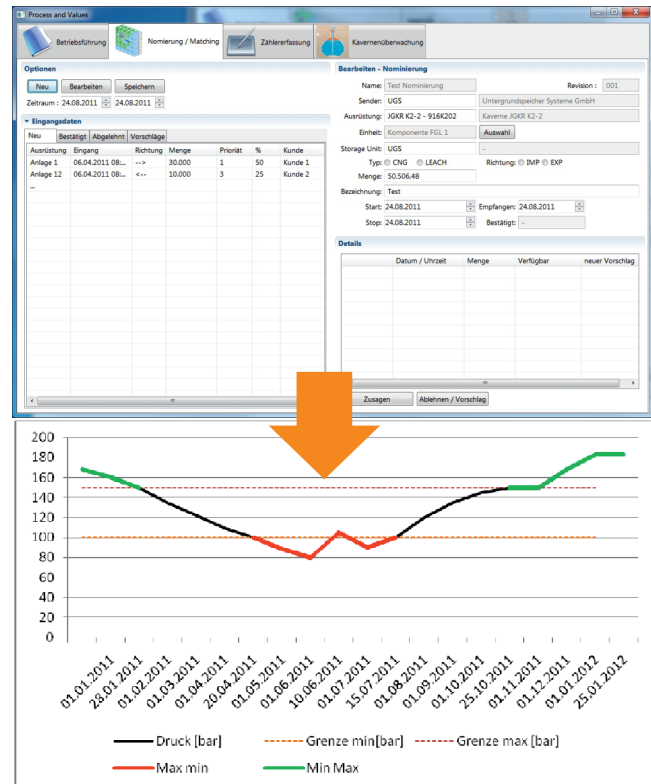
Process and Values

Betriebsführung | Nomierung / Matching | Zählererfassung | Kavernenüberwachung

Optionen

Neu | Bearbeiten | Speichern

Zeitraum : 24.08.2011 | 24.08.2011

Eingangsdaten

Neu | Bestätigt | Abgelehnt | Vorschläge

| Ausrüstung | Eingang | Richtung | Menge | Priorität | % | Kunde |
|---|---|---|---|---|---|---|
| Anlage 1 | 06.04.2011 08:... | --> | 30.000 | 1 | 50 | Kunde 1 |
| Anlage 12 | 06.04.2011 08:... | <-- | 10.000 | 3 | 25 | Kunde 2 |
| ... | | | | | | |

Bearbeiten - Nominierung

Name: Test Nominierung
Revision : 001
Sender: UGS | Untergrundspeicher Systeme GmbH
Ausrüstung: JGKR K2-2 - 916K202 | Kaverne JGKR K2-2
Einheit: Komponente FGL 1 | Auswahl
Storage Unit: UGS | -
Typ: CNG LEACH
Richtung: IMP EXP
Menge: 50.506,48
Bezeichnung: Test
Start: 24.08.2011
Empfangen: 24.08.2011
Stop: 24.08.2011
Bestätigt: -

Details

| Datum / Uhrzeit | Menge | Verfügbar | neuer Vorschlag |
|---|---|---|---|

Zusagen | Ablehnen / Vorschlag

200
180
160
140
120
100
80
60
40
20
0

01.01.2011 23.01.2011 01.02.2011 01.03.2011 01.04.2011 20.04.2011 01.05.2011 01.06.2011 10.06.2011 01.07.2011 15.07.2011 01.08.2011 01.09.2011 01.10.2011 25.10.2011 01.11.2011 01.12.2011 01.01.2012 25.01.2012

Druck [bar] | Grenze min[bar] | Grenze max [bar]
Max min | Min Max